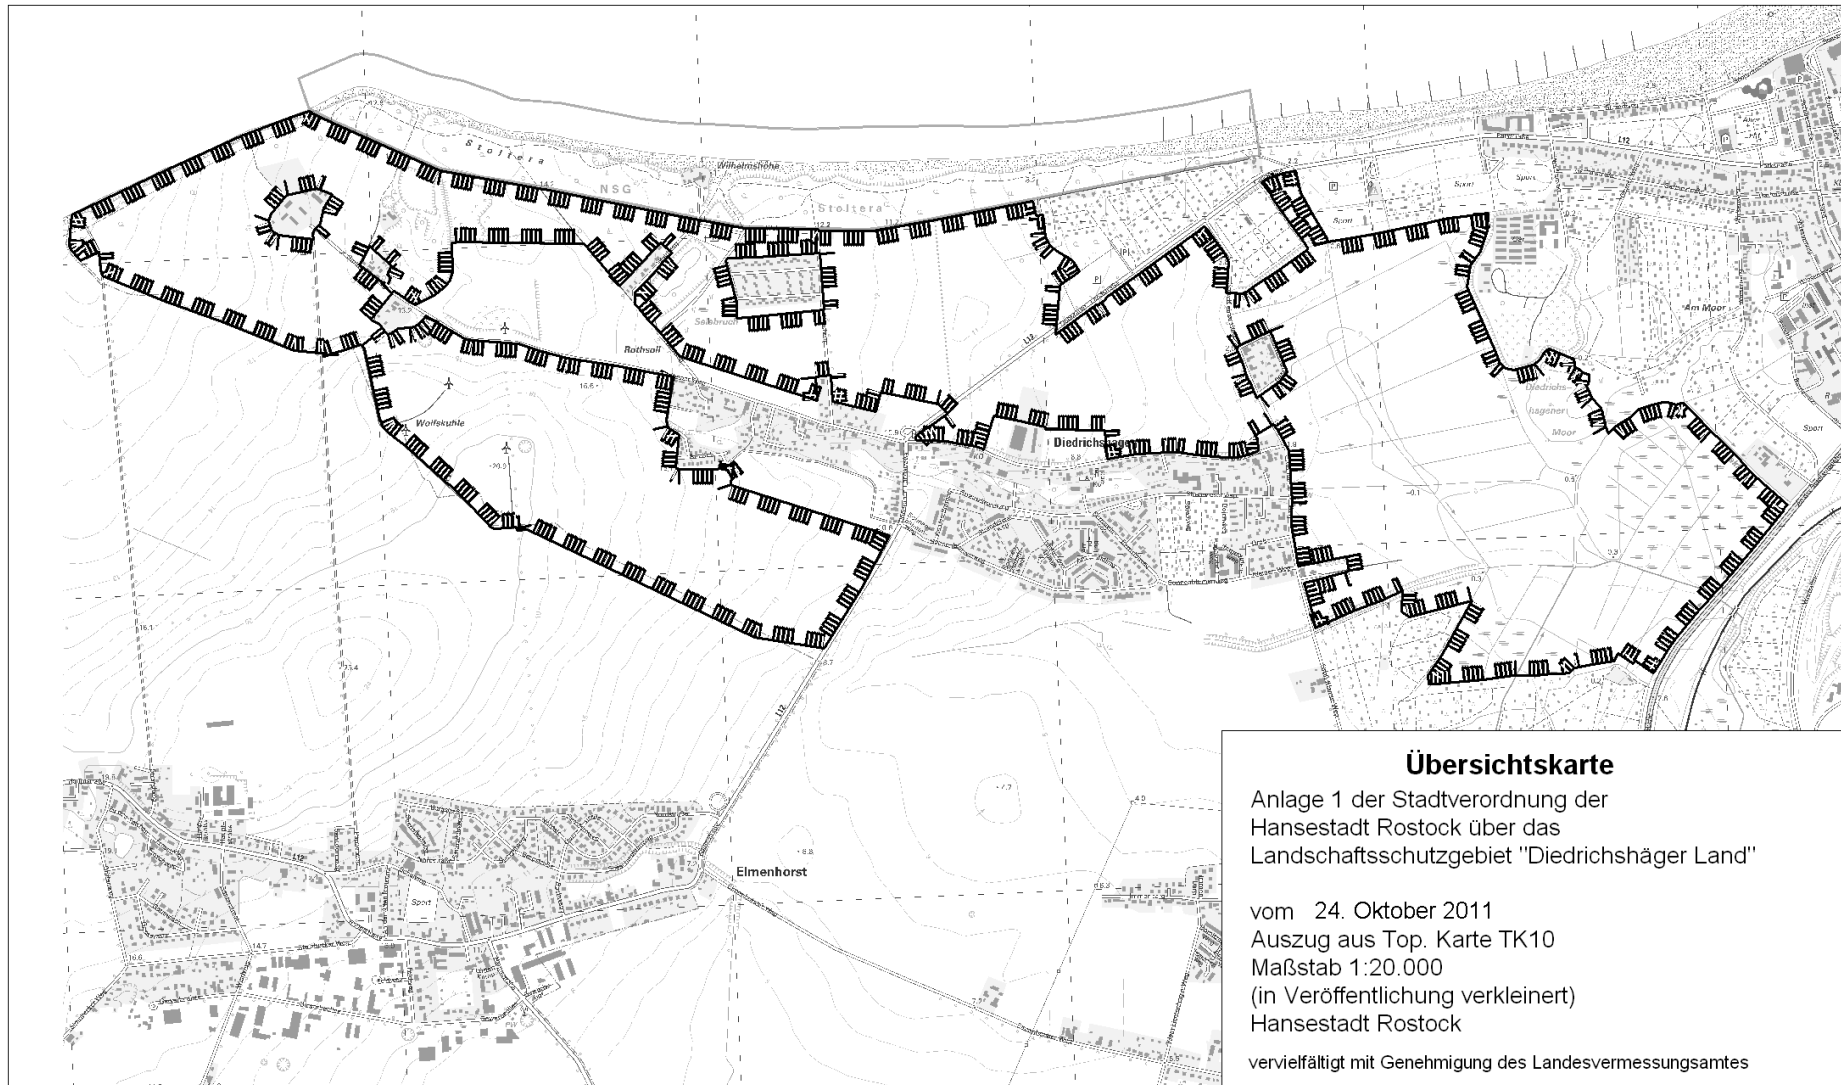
Stoltera
Wilhelmshöhe
NSG
Stoltera
Seebruch
Rothsoll
Wolfskuhle
L12
Diedrichshagen
Am Moor
Diedrichshäger Moor
Sport
Sport
Elmenhorst
L12

Übersichtskarte
Anlage 1 der Stadtverordnung der Hansestadt Rostock über das Landschaftsschutzgebiet "Diedrichshäger Land"

vom 24. Oktober 2011
Auszug aus Top. Karte TK10
Maßstab 1:20.000
(in Veröffentlichung verkleinert)
Hansestadt Rostock

vervielfältigt mit Genehmigung des Landesvermessungsamtes